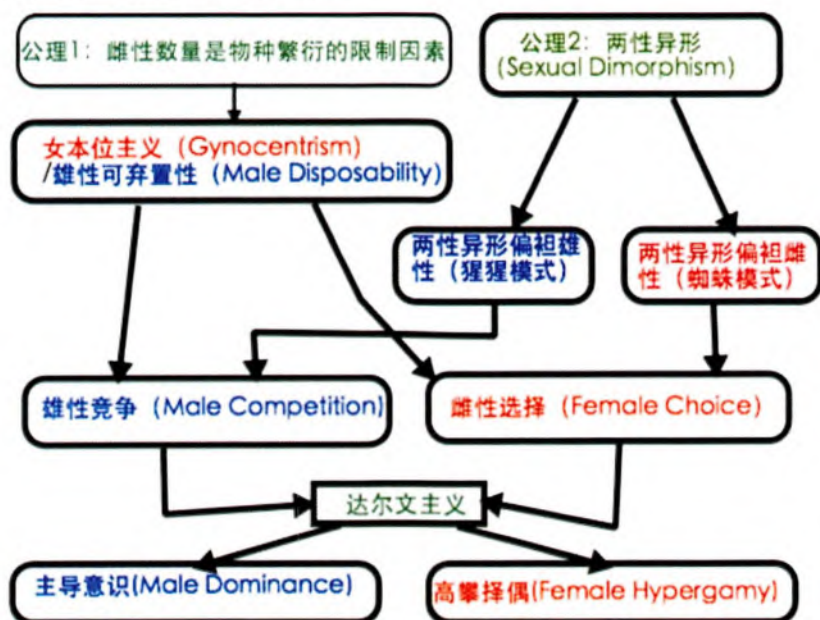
公理1：雌性数量是物种繁衍的限制因素

公理2：两性异形 (Sexual Dimorphism)

女本位主义（Gynocentrism）/雄性可弃置性（Male Disposability）

两性异形偏袒雄性（猩猩模式）

两性异形偏袒雌性（蜘蛛模式）

雄性竞争（Male Competition）

雌性选择（Female Choice）

达尔文主义

主导意识(Male Dominance)

高攀择偶(Female Hypergamy)